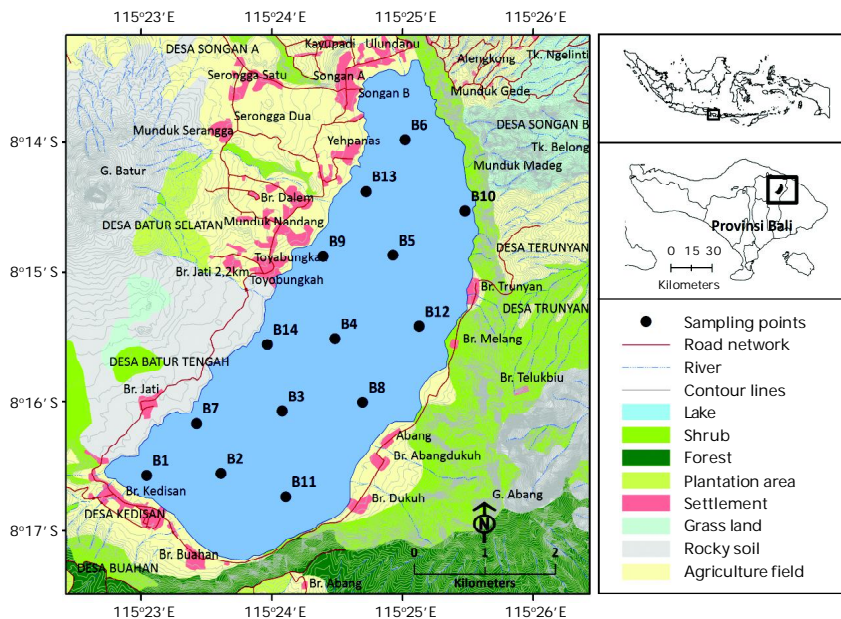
115°23′E 115°24′E 115°25′E 115°26′E

DESA SONGAN A
Kayupadi
Ulundanu
Tk. Ngolinti
Alengkong
Serongga Satu
Songan A
Songan B
Munduk Gede
Serongga Dua
Munduk Serangga
Yehpanas
B6
DESA SONGAN B
Tk. Belong
Munduk Madeg
G. Batur
B13
Br. Dalem
B10
DESA BATUR SELATAN
Munduk Nandang
B9
B5
DESA TERUNYAN
Toyabungkah
Br. Jati 2,2km
Toyobungkah
Br. Trunyan
B12
DESA TRUNYAN
B14
B4
Br. Melang
DESA BATUR TENGAH
Br. Jati
B3
B8
Br. Telukbiu
B7
Abang
B1
B2
Br. Abangdukuh
B11
G. Abang
Br. Kedisan
Br. Dukuh
DESA KEDISAN
Br. Buahan
DESA BUAHAN
Br. Abang
0 1 2
Kilometers

8°14′S
8°15′S
8°16′S
8°17′S

115°23′E 115°24′E 115°25′E 115°26′E

Provinsi Bali
0 15 30
Kilometers

Sampling points
Road network
River
Contour lines
Lake
Shrub
Forest
Plantation area
Settlement
Grass land
Rocky soil
Agriculture field